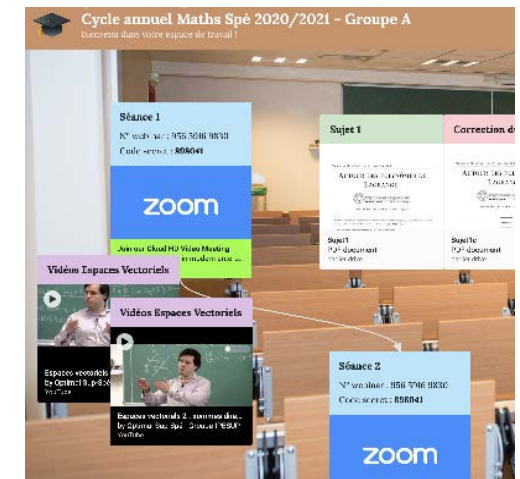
Cycle annuel Maths Spé 2020/2021 – Groupe A
Bienvenu dans votre espace de travail !

Séance 1
N° webinar : 956 3046 9830
Code secret : 898041

zoom

Join our Cloud HD Video Meeting
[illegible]

Sujet 1
Autour des polynômes de Lagrange
Sujet1
PDF document
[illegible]

Correction d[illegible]
Autour des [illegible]
Lagrange
SujetTe
PDF document
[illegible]

Vidéos Espaces Vectoriels
Espaces vectoriels
by Optimal Sup Spé
YouTube

Vidéos Espaces Vectoriels
Espaces vectoriels 2 : sommes dire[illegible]
by Optimal Sup Spé - Groupe IPESUP
YouTube

Séance 2
N° webinar : 956 3046 9830
Code secret : 898041

zoom